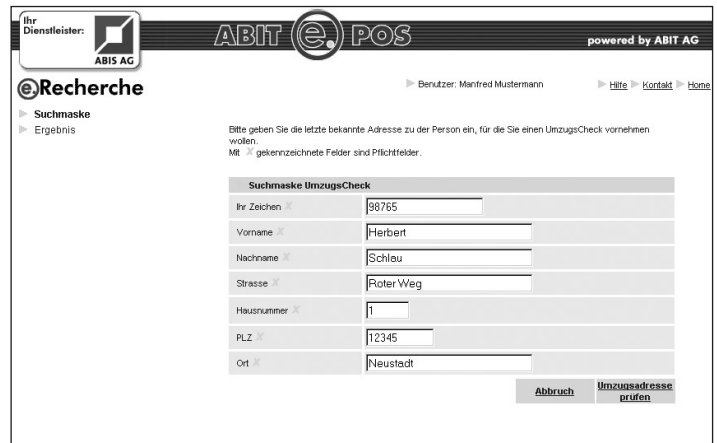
Ihr Dienstleister:

ABIS AG

ABIT e POS

powered by ABIT AG

e.Recherche

Benutzer: Manfred Mustermann

Hilfe Kontakt Home

Suchmaske

Ergebnis

Bitte geben Sie die letzte bekannte Adresse zu der Person ein, für die Sie einen UmzugsCheck vornehmen wollen.
Mit ✗ gekennzeichnete Felder sind Pflichtfelder.

| Suchmaske UmzugsCheck | |
|---|---|
| Ihr Zeichen ✗ | 98765 |
| Vorname ✗ | Herbert |
| Nachname ✗ | Schlau |
| Strasse ✗ | Roter Weg |
| Hausnummer ✗ | 1 |
| PLZ ✗ | 12345 |
| Ort ✗ | Neustadt |

Abbruch

Umzugsadresse prüfen